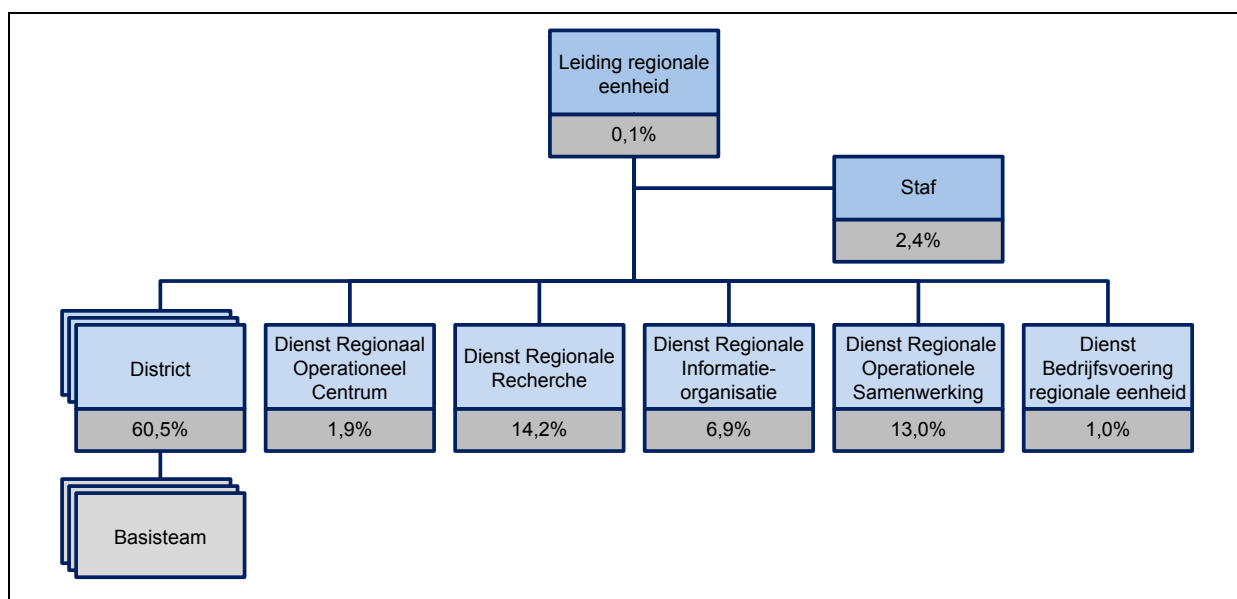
Leiding regionale eenheid
0,1%

Staf
2,4%

District
60,5%

Basisteam

Dienst Regionaal Operationeel Centrum
1,9%

Dienst Regionale Recherche
14,2%

Dienst Regionale Informatie-organisatie
6,9%

Dienst Regionale Operationele Samenwerking
13,0%

Dienst Bedrijfsvoering regionale eenheid
1,0%